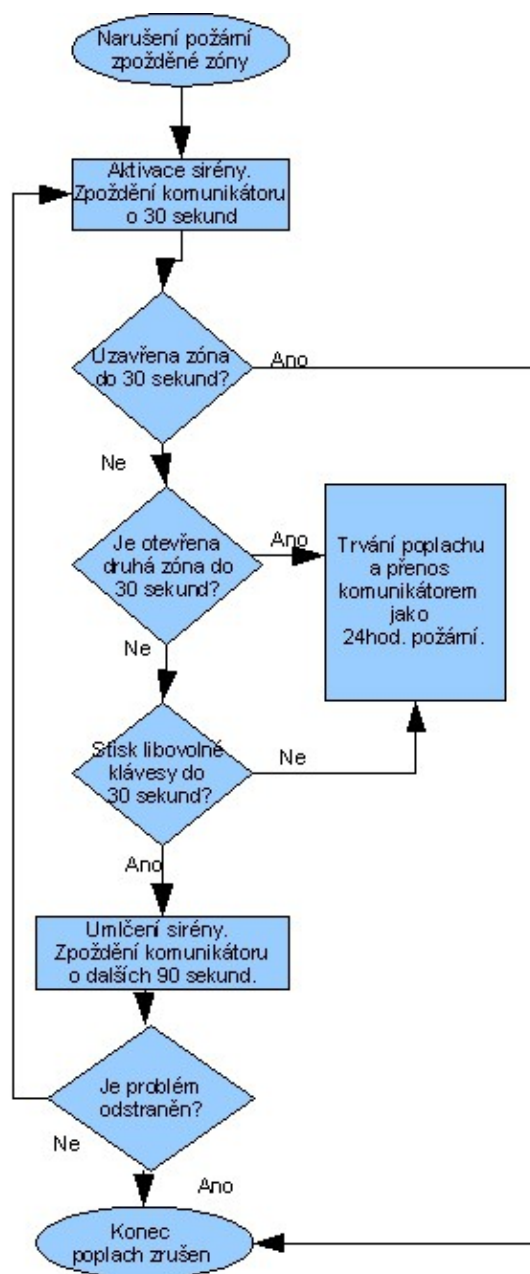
Narušení požární zpožděné zóny

Aktivace sirény. Zpoždění komunikátoru o 30 sekund

Uzavřena zóna do 30 sekund?

Ano

Ne

Je otevřena druhá zóna do 30 sekund?

Ano

Trvání poplachu a přenos komunikátorem jako 24hod. požární.

Ne

Stisk libovolné klávesy do 30 sekund?

Ne

Ano

Umlčení sirény. Zpoždění komunikátoru o dalších 90 sekund.

Je problém odstraněn?

Ne

Ano

Konec poplach zrušen